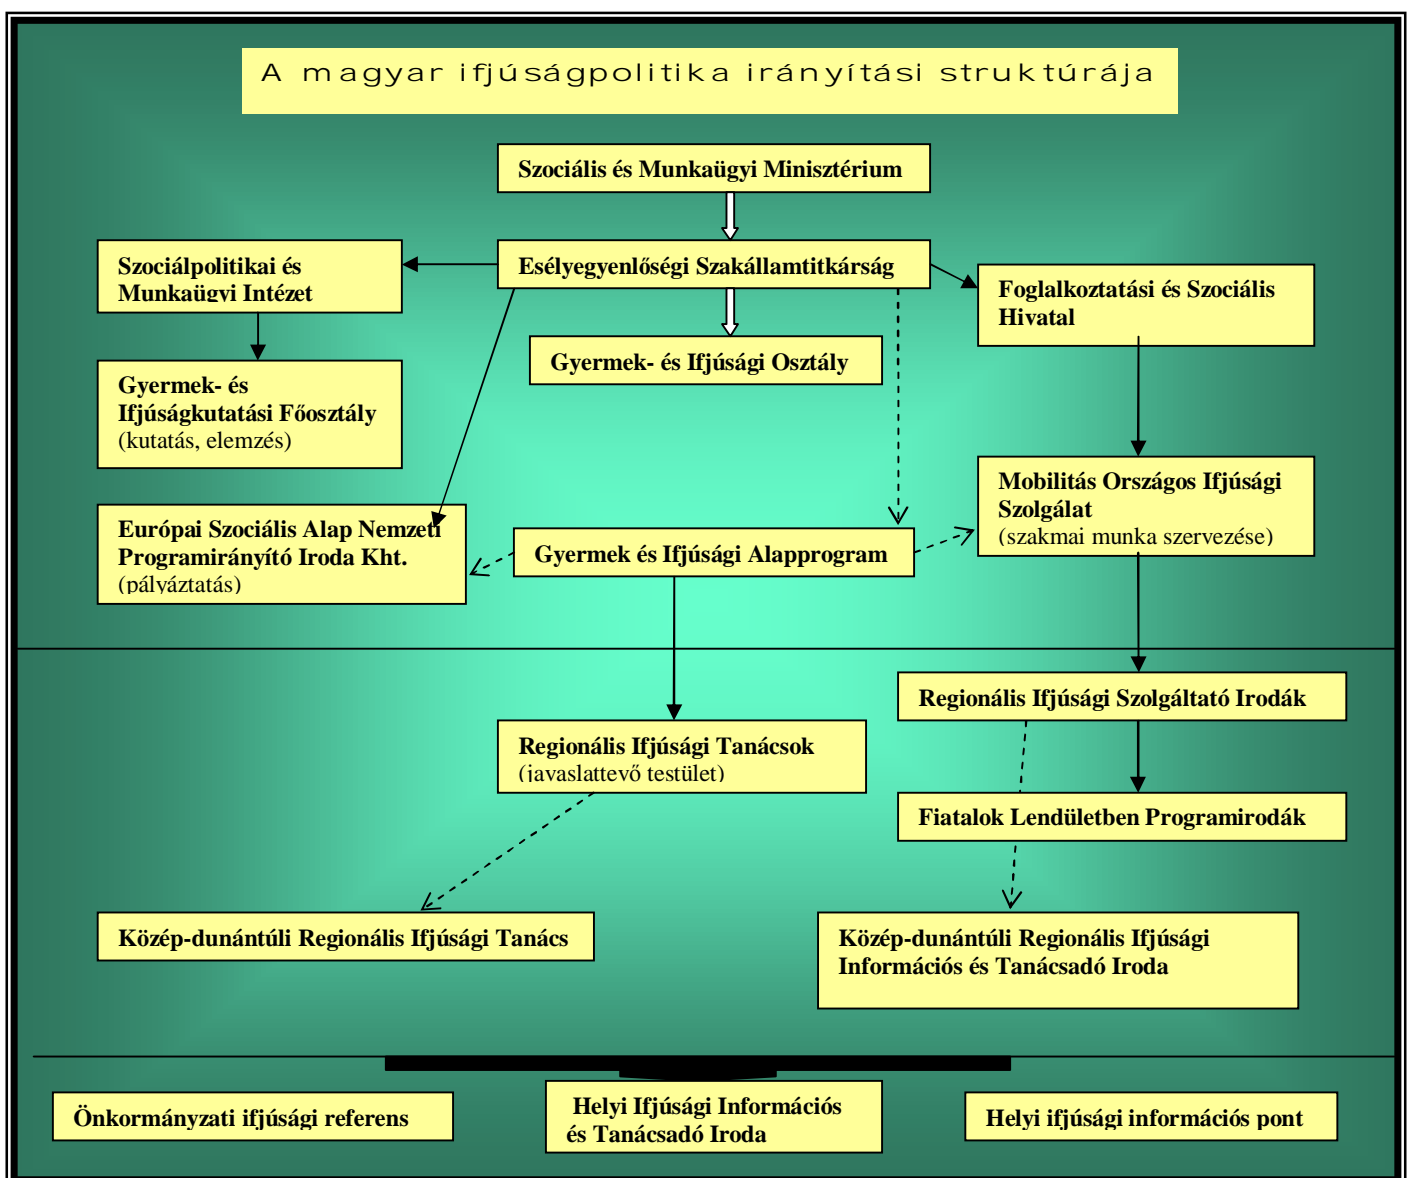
A magyar ifjúságpolitika irányítási struktúrája

Szociális és Munkaügyi Minisztérium

Esélyegyenlőségi Szakállamtitkárság

Szociálpolitikai és Munkaügyi Intézet

Foglalkoztatási és Szociális Hivatal

Gyermek- és Ifjúsági Osztály

Gyermek- és Ifjúságkutatási Főosztály (kutatás, elemzés)

Mobilitás Országos Ifjúsági Szolgálat (szakmai munka szervezése)

Európai Szociális Alap Nemzeti Programirányító Iroda Kht. (pályáztatás)

Gyermek és Ifjúsági Alapprogram

Regionális Ifjúsági Szolgáltató Irodák

Regionális Ifjúsági Tanácsok (javaslattevő testület)

Fiatalok Lendületben Programirodák

Közép-dunántúli Regionális Ifjúsági Tanács

Közép-dunántúli Regionális Ifjúsági Információs és Tanácsadó Iroda

Önkormányzati ifjúsági referens

Helyi Ifjúsági Információs és Tanácsadó Iroda

Helyi ifjúsági információs pont